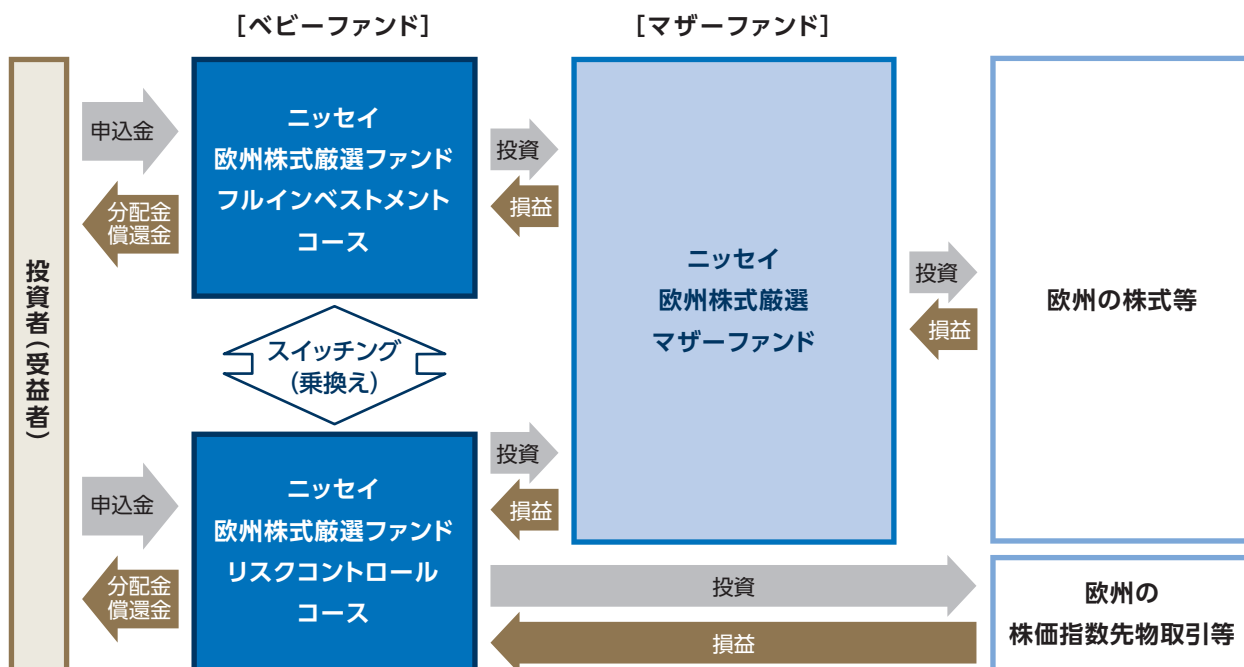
[ベビーファンド]

[マザーファンド]

投資者(受益者)

申込金

分配金
償還金

ニッセイ
欧州株式厳選ファンド
フルインベストメント
コース

投資

損益

ニッセイ
欧州株式厳選
マザーファンド

投資

損益

欧州の株式等

スイッチング
(乗換え)

申込金

分配金
償還金

ニッセイ
欧州株式厳選ファンド
リスクコントロール
コース

投資

損益

投資

損益

欧州の
株価指数先物取引等